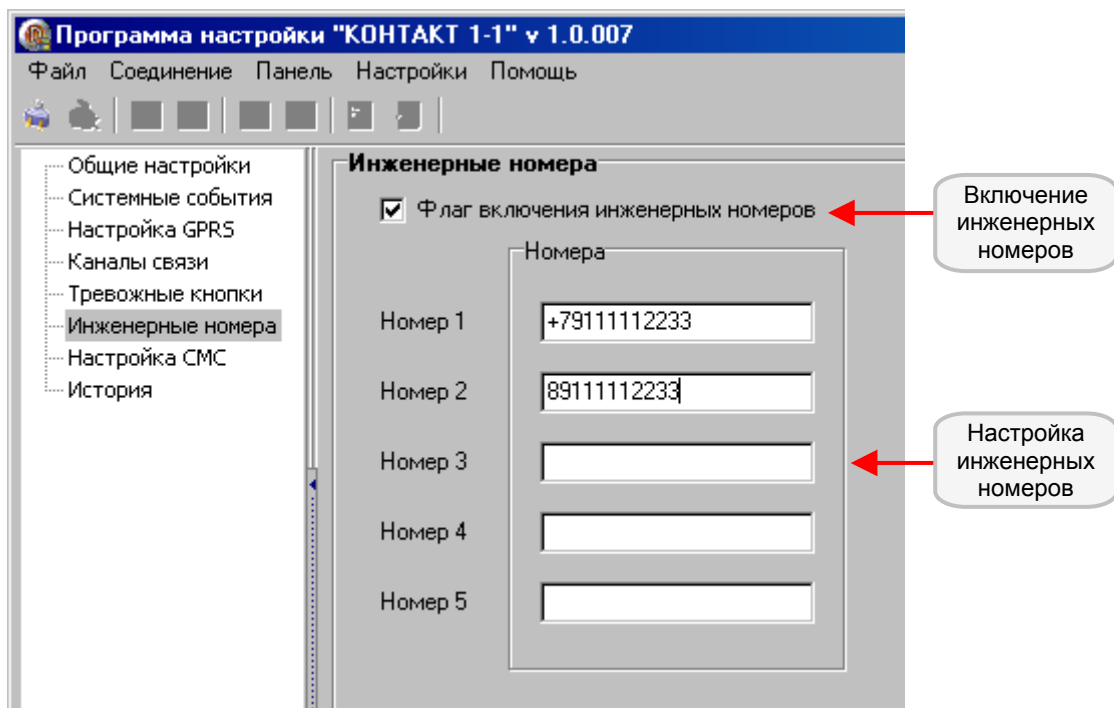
Программа настройки "КОНТАКТ 1-1" v 1.0.007

Файл Соединение Панель Настройки Помощь

Общие настройки
Системные события
Настройка GPRS
Каналы связи
Тревожные кнопки
Инженерные номера
Настройка СМС
История

Инженерные номера

Флаг включения инженерных номеров

Номера

Номер 1 +79111112233
Номер 2 89111112233
Номер 3
Номер 4
Номер 5

Включение инженерных номеров

Настройка инженерных номеров